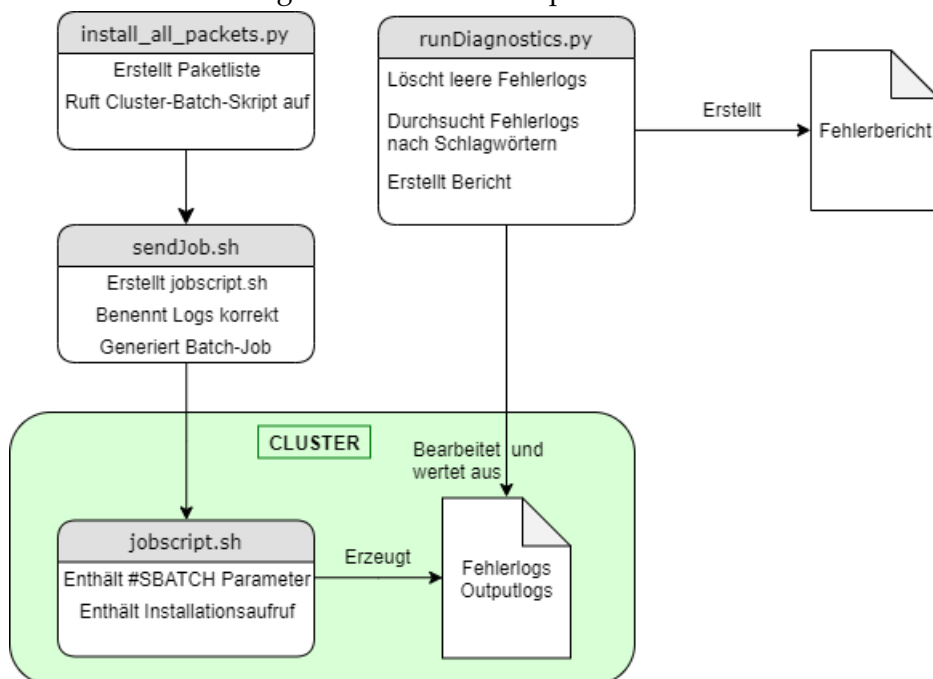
install_all_packets.py

Erstellt Paketliste

Ruft Cluster-Batch-Skript auf

runDiagnostics.py

Löscht leere Fehlerlogs

Durchsucht Fehlerlogs nach Schlagwörtern

Erstellt Bericht

Erstellt

Fehlerbericht

sendJob.sh

Erstellt jobscript.sh

Benennt Logs korrekt

Generiert Batch-Job

CLUSTER

Bearbeitet und wertet aus

jobscript.sh

Enthält #SBATCH Parameter

Enthält Installationsaufruf

Erzeugt

Fehlerlogs
Outputlogs